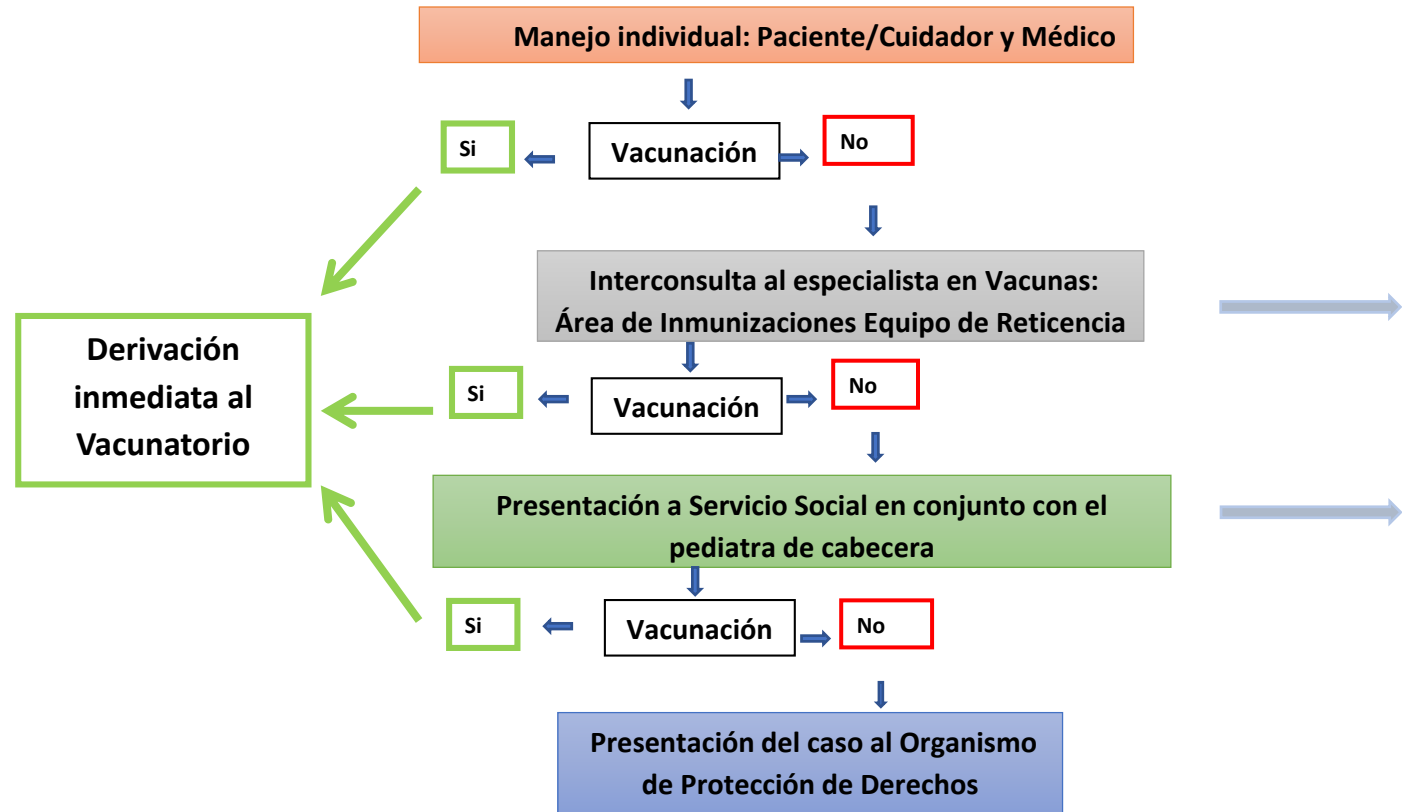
Manejo individual: Paciente/Cuidador y Médico

Si

Vacunación

No

Interconsulta al especialista en Vacunas: Área de Inmunizaciones Equipo de Reticencia

Derivación inmediata al Vacunatorio

Si

Vacunación

No

Presentación a Servicio Social en conjunto con el pediatra de cabecera

Si

Vacunación

No

Presentación del caso al Organismo de Protección de Derechos